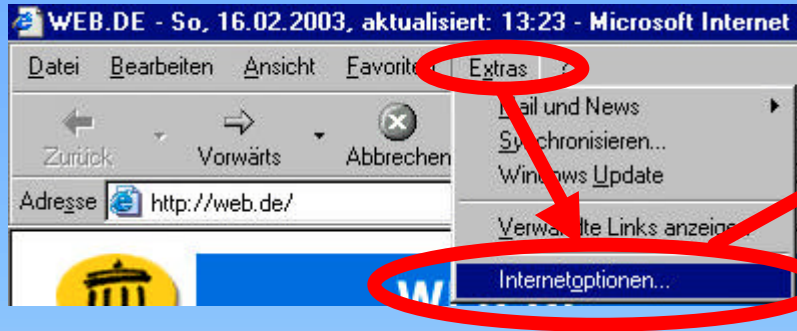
WEB.DE - So, 16.02.2003, aktualisiert: 13:23 - Microsoft Internet

Datei Bearbeiten Ansicht Favoriten Extras ?

Zurück Vorwärts Abbrechen

Adresse http://web.de/

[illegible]ail und News
Sy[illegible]chronisieren...
Win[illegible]ows Update
Verwa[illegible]dte Links anzeigen
Internetoptionen...

W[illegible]